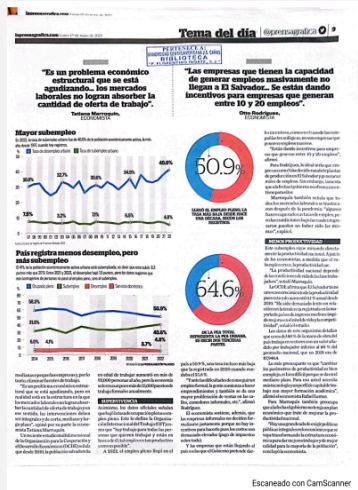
laprensagrafica.com

laprensagrafica.com

PERTENECE A:
BIBLIOTECA
"DR. FLORENTÍN SOUZA"
EL SALVADOR

Tema del día @prensagrafica 9

"Es un problema económico estructural que se está agudizando... los mercados laborales no logran absorber la cantidad de oferta de trabajo".
Tatiana Marroquín,
ECONOMISTA

"Las empresas que tienen la capacidad de generar empleos masivamente no llegan a El Salvador... Se están dando incentivos para empresas que generan entre 10 y 20 empleos".
Otto Rodríguez,
ECONOMISTA

Mayor subempleo

50.9%

54.6%

40.6%

Para registra menos desempleo, pero más subempleo

Escaneado con CamScanner

SUBEMPLEO

MENOS PRODUCTIVIDAD

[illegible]